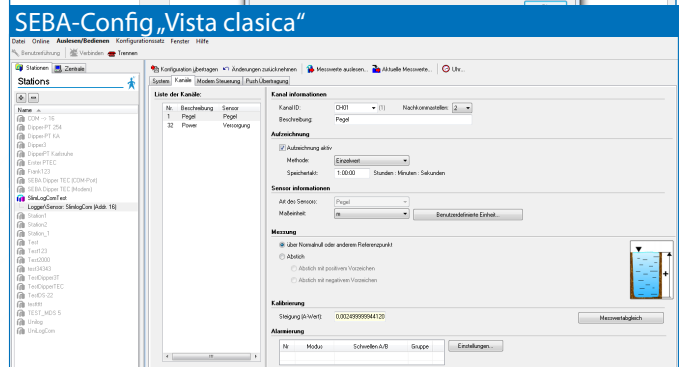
SEBA-Config „Vista clasica“

Datei Online Auslesen/Bedienen Konfigurationssatz Fenster Hilfe

Benutzerführung | Verbinden | Trennen

Stationen | Zentrale

Stations

Name

COM -> TR
Dipper-PT 254
Dipper-PT KA
Dipper3
DipperPT Karlsruhe
Erster PTEC
Frank123
SEBA Dipper TEC (COM-Port)
SEBA Dipper TEC (Modem)
SlimLogComTest
Logger\Sensor: SlimLogCom (Addr. 16)
Station1
Station2
Station_1
Test
Test123
Test2000
test34343
TestDipper3T
TestDipperTEC
TestDS-22
testttt
TEST_MDS 5
Unilog
UniLogCom

Konfiguration übertragen | Änderungen zurücknehmen | Messwerte auslesen... | Aktuelle Messwerte... | Uhr...

System | Kanäle | Modem Steuerung | Push Übertragung

Liste der Kanäle:

| Nr. | Beschreibung | Sensor |
|---|---|---|
| 1 | Pegel | Pegel |
| 32 | Power | Versorgung |

Kanal informationen

Kanal ID: CH01 (1) Nachkommastellen: 2

Beschreibung: Pegel

Aufzeichnung

Aufzeichnung aktiv

Methode: Einzelwert

Speichertakt: 1:00:00 Stunden : Minuten : Sekunden

Sensor informationen

Art des Sensors: Pegel

Maßeinheit: m Benutzerdefinierte Einheit...

Messung

über Normalnull oder anderem Referenzpunkt

Abstich

Abstich mit positivem Vorzeichen

Abstich mit negativem Vorzeichen

Kalibrierung

Steigung (A-Wert): 0.002499999944120 Messwertabgleich

Alarmierung

| Nr | Modus | Schwellen A/B | Gruppe |
|---|---|---|---|

Einstellungen...